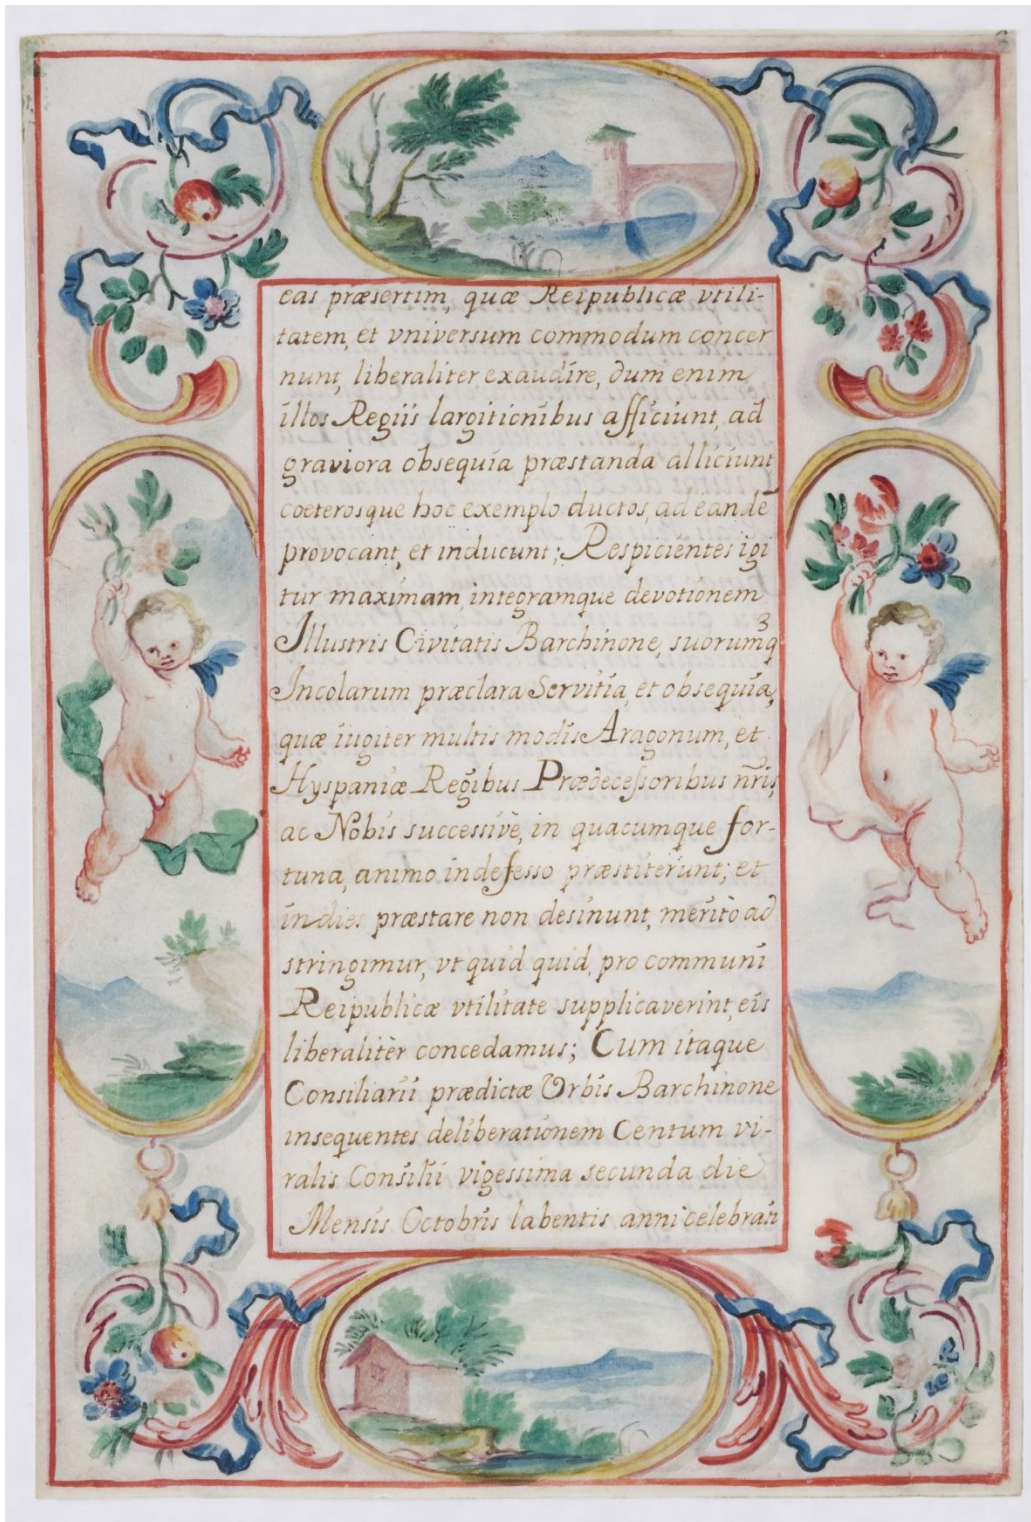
eas præsertim, quæ Reipublicæ vtilitatem, et vniversum commodum concernunt, liberaliter exaudire, dum enim illos Regiis largitionibus afficiunt, ad graviora obsequia præstanda alliciunt coeterosque hoc exemplo ductos, ad eandē provocant, et inducunt; Respicientes igitur maximam, integramque devotionem Illustris Civitatis Barchinone, suorumq Incolarum præclara Servitia, et obsequia, quæ iugiter multis modis Aragonum, et Hyspaniæ Regibus Prædecessoribus nrīs, ac Nobis successive, in quacumque fortuna, animo indefesso præstiterunt; et in dies præstare non desinunt, merito ad stringimur, vt quid quid, pro communi Reipublicæ vtilitate supplicaverint, eis liberaliter concedamus; Cum itaque Consiliarii prædictæ Vrbis Barchinone insequentes deliberationem Centum viralis Consilii vigessima secunda die Mensis Octobris labentis anni celebrati